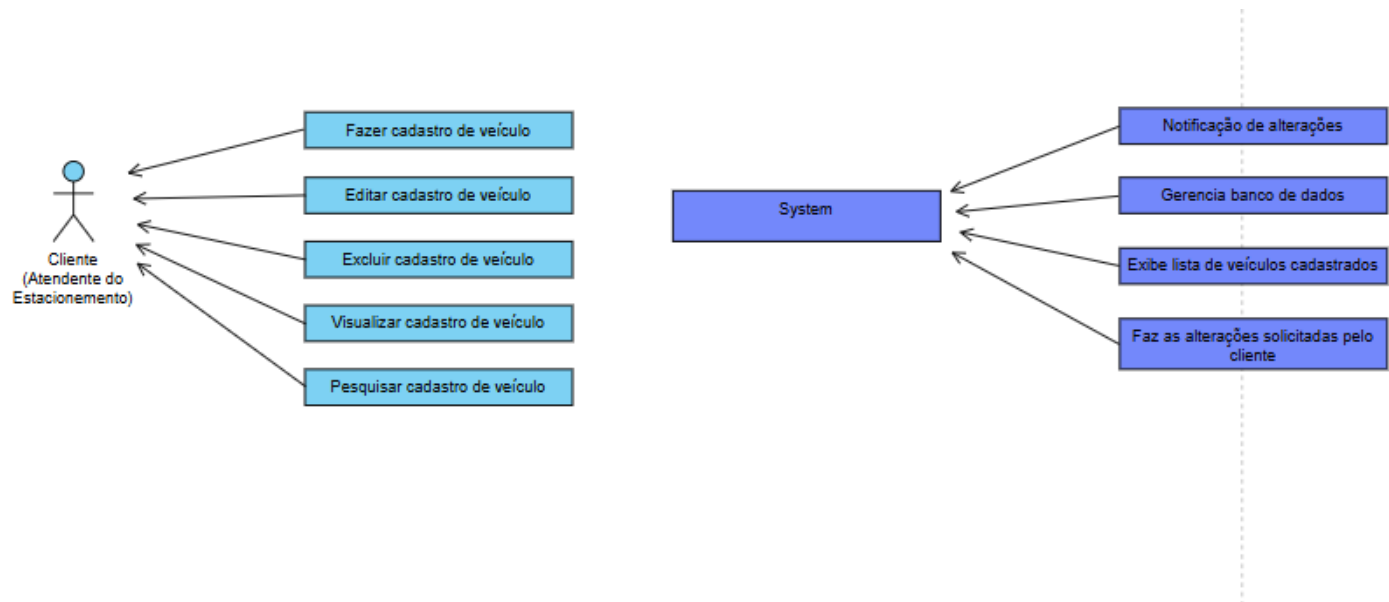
Cliente
(Atendente do Estacionamento)

Fazer cadastro de veículo

Editar cadastro de veículo

Excluir cadastro de veículo

Visualizar cadastro de veículo

Pesquisar cadastro de veículo

System

Notificação de alterações

Gerencia banco de dados

Exibe lista de veículos cadastrados

Faz as alterações solicitadas pelo cliente